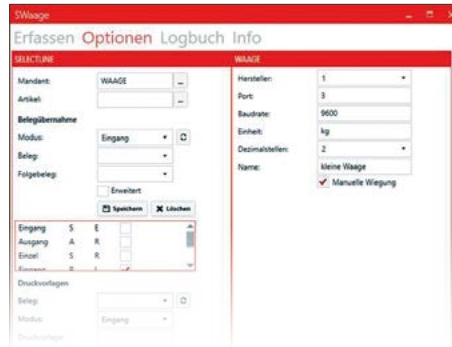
SWaage

Erfassen Optionen Logbuch Info

SELECTLINE

Mandant: WAAGE ...

Artikel: ...

Belegübernahme

Modus: Eingang

Beleg:

Folgebeleg:

Erweitert

Speichern Löschen

| | | | |
|---|---|---|---|
| Eingang | S | E | |
| Ausgang | A | R | |
| Einzel | S | R | |
| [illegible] | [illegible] | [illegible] | ✓ |

Druckvorlagen

Beleg:

Modus: Eingang

Druckvorlage

WAAGE

Hersteller: 1

Port: 3

Baudrate: 9600

Einheit: kg

Dezimalstellen: 2

Name: kleine Waage

✓ Manuelle Wiegung